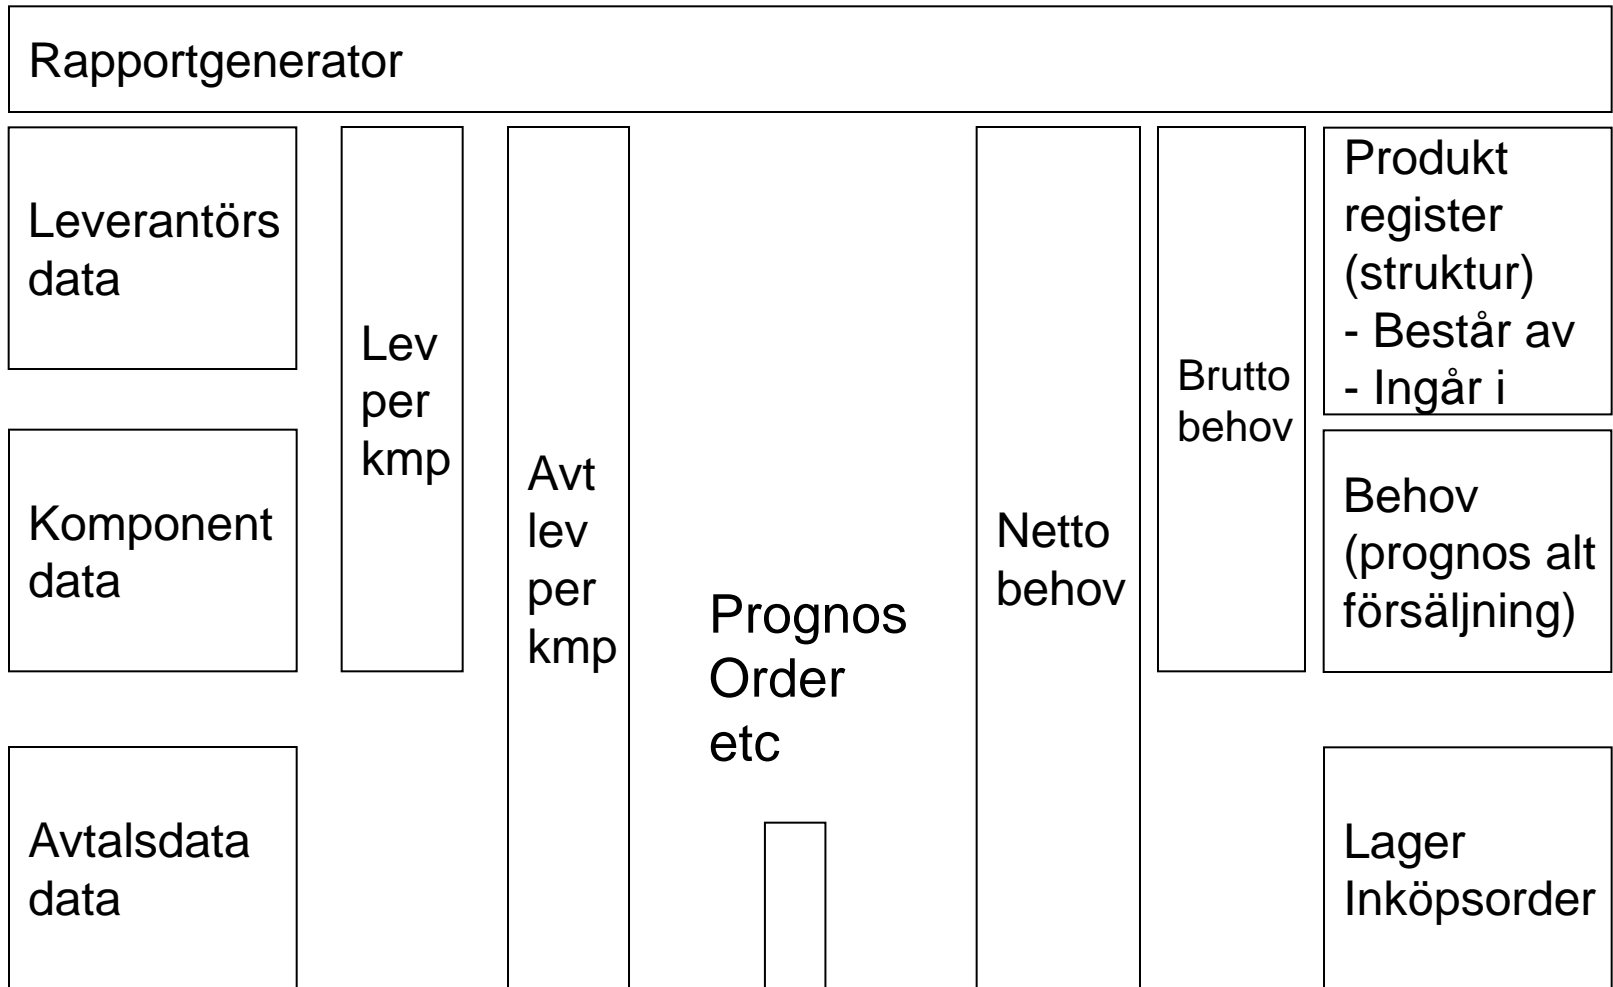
Rapportgenerator

Leverantörs data

Komponent data

Avtalsdata data

Lev per kmp

Avt lev per kmp

Prognos Order etc

Netto behov

Brutto behov

Produkt register (struktur)
- Består av
- Ingår i

Behov (prognos alt försäljning)

Lager Inköpsorder